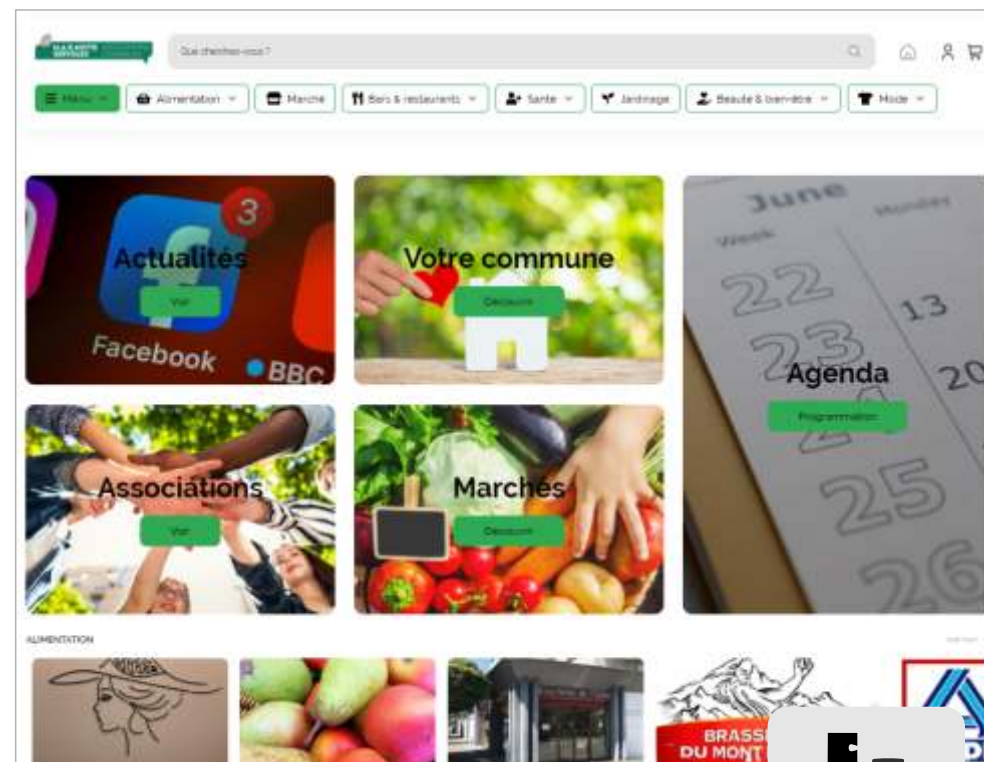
Que cherchez-vous ?

Menu
Alimentation
Marché
Bars & restaurants
Santé
Jardinage
Beauté & bien-être
Mode

3
Actualités
Voir
Facebook
BBC

Votre commune
Découvrir

June
Week
Monday
22
13
23
20
25
26
Agenda
Programmation

Associations
Voir

Marchés
Découvrir

ALIMENTATION

BRASS
DU MONT